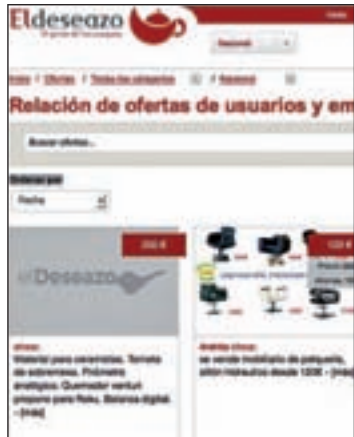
Eldeseazo
El portal de los usuarios

Nacional

Inicio / Ofertas / Todas las categorías / Nacional

Relación de ofertas de usuarios y em

Buscar ofertas...

Ordenar por
Fecha

elDeseazo

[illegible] €

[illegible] €

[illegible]
Material para ceramistas. Torneta de sobremesa. Pirómetro analógico. Quemador venturi propano para Raku. Balanza digital. ... [más]

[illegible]
se vende mobiliario de peluquería, sillón hidráulico desde 120€ - [más]